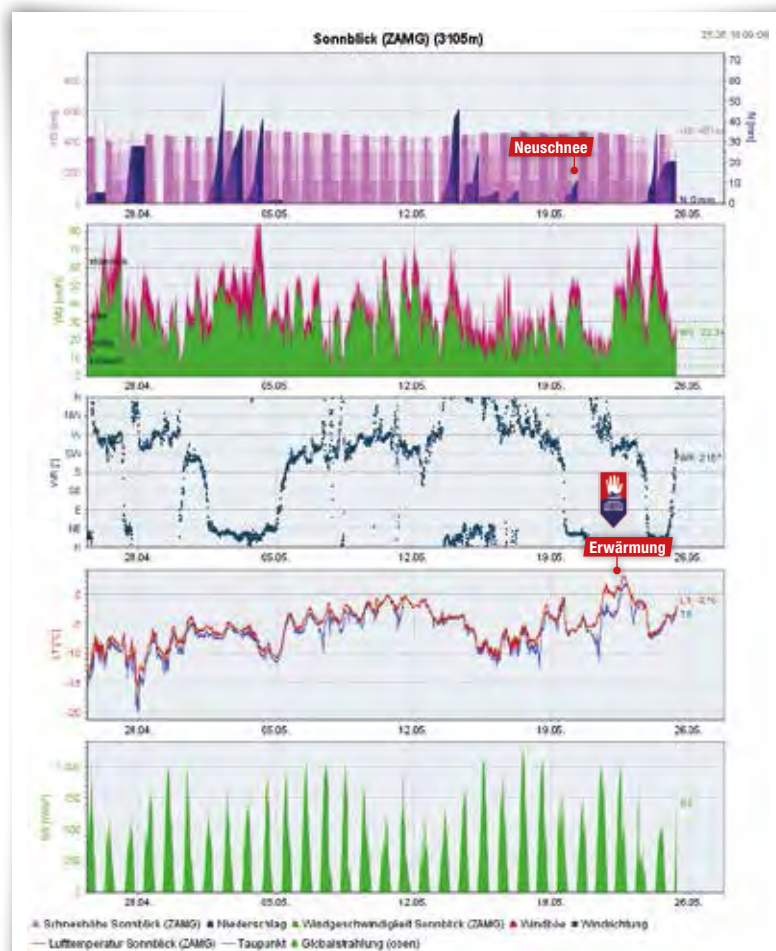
Sonnblick (ZAMG) (3105m)

25.05. 18:00:00

800
600
400
200
0

70
60
50
40
30
20
10
0

HS [cm]

N [mm]

Neuschnee

HS: 451cm

N: 0mm

28.04.
05.05.
12.05.
19.05.
26.05.

80
70
60
50
40
30
20
10
0

WG [km/h]

WG: 22.34

28.04.
05.05.
12.05.
19.05.
26.05.

N
NW
W
SW
S
SE
E
NE
N

WR [°]

WR: 218°

28.04.
05.05.
12.05.
19.05.
26.05.

Erwärmung

0
-5
-10
-15
-20

LT [°C]

LT: -2.1

28.04.
05.05.
12.05.
19.05.
26.05.

1.000
750
500
250
0

GS [W/m²]

28.04.
05.05.
12.05.
19.05.
26.05.

Schneehöhe Sonnblick (ZAMG) ■ Niederschlag ▲ Windgeschwindigkeit Sonnblick (ZAMG) ▲ Windböe ■ Windrichtung
— Lufttemperatur Sonnblick (ZAMG) — Taupunkt ▲ Globalstrahlung (oben)